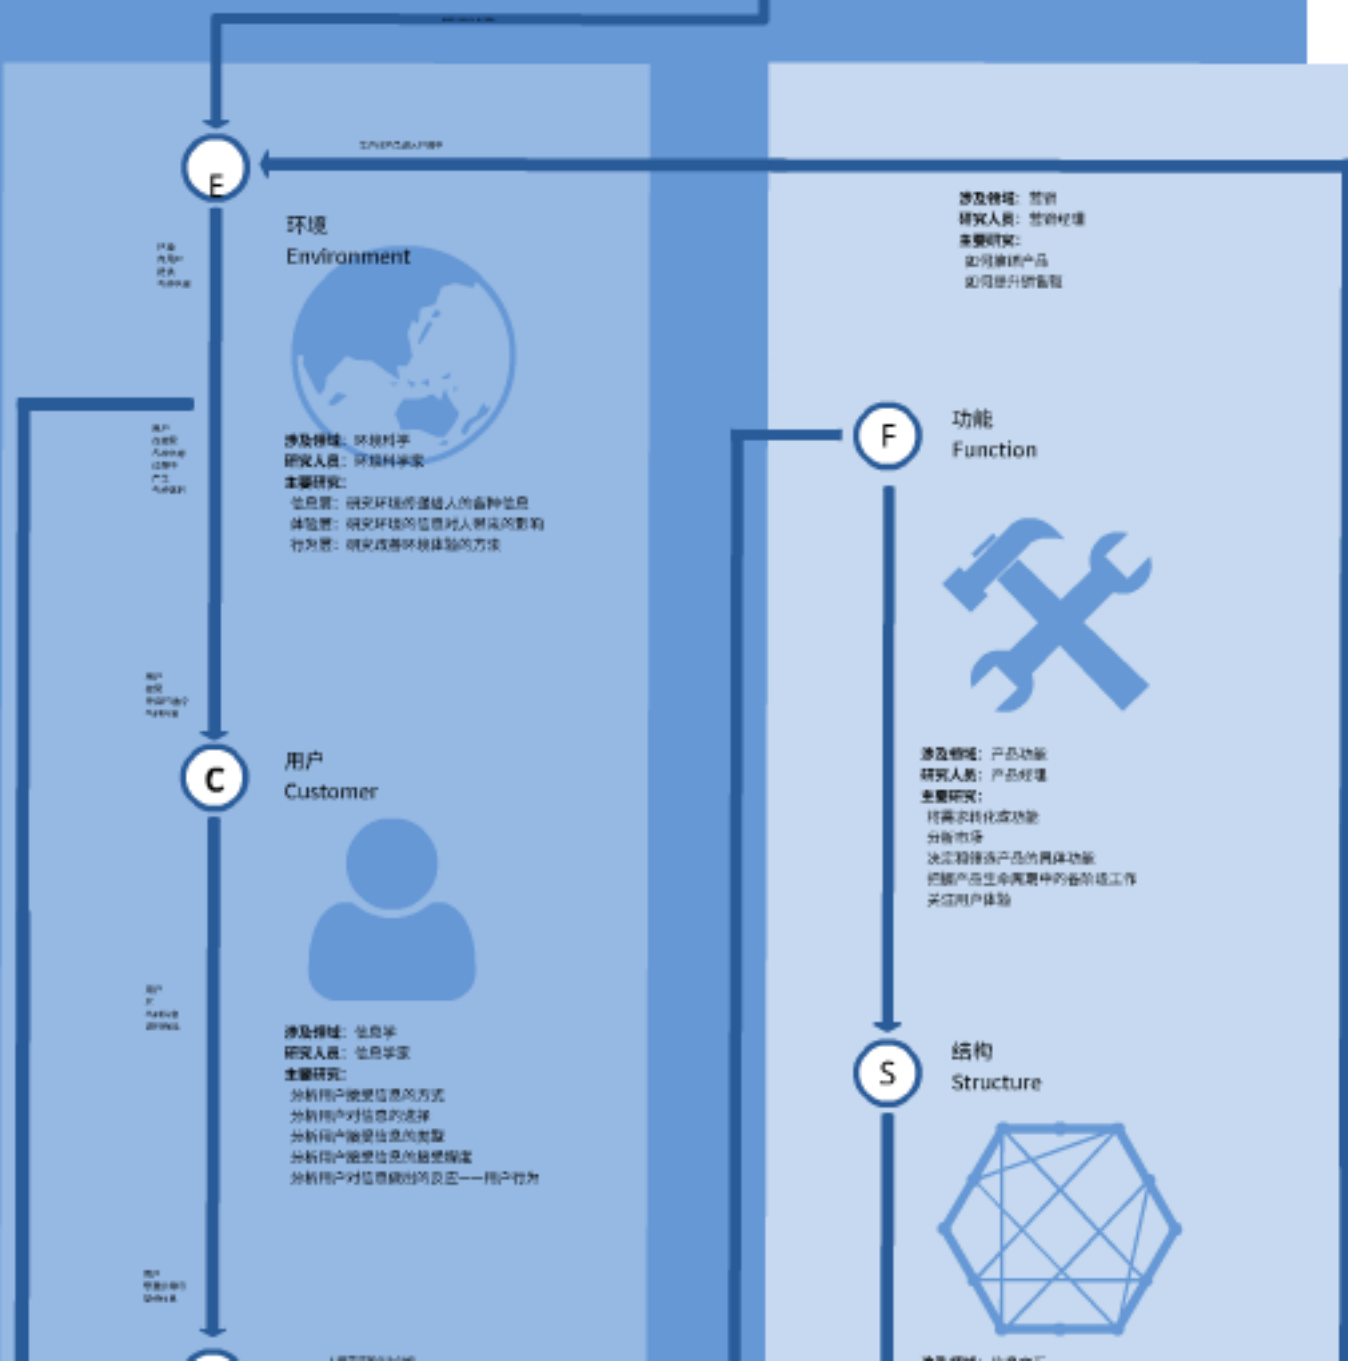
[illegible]

E

环境
Environment

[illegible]

涉及领域：环境科学
研究人员：环境科学家
主要研究：
信息层：研究环境传递给人的各种信息
体验层：研究环境的信息对人事实的影响
行为层：研究改善环境体验的方法

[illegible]

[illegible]

C

用户
Customer

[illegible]

涉及领域：信息学
研究人员：信息学家
主要研究：
分析用户接受信息的方式
分析用户对信息的选择
分析用户接受信息的类型
分析用户接受信息的接受程度
分析用户对信息做出的反应——用户行为

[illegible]

涉及领域：营销
研究人员：营销经理
主要研究：
如何推销产品
如何提升销售额

F

功能
Function

涉及领域：产品功能
研究人员：产品经理
主要研究：
将需求转化成功能
分析市场
决定和筛选产品的具体功能
把握产品生命周期中的各阶段工作
关注用户体验

S

结构
Structure

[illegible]